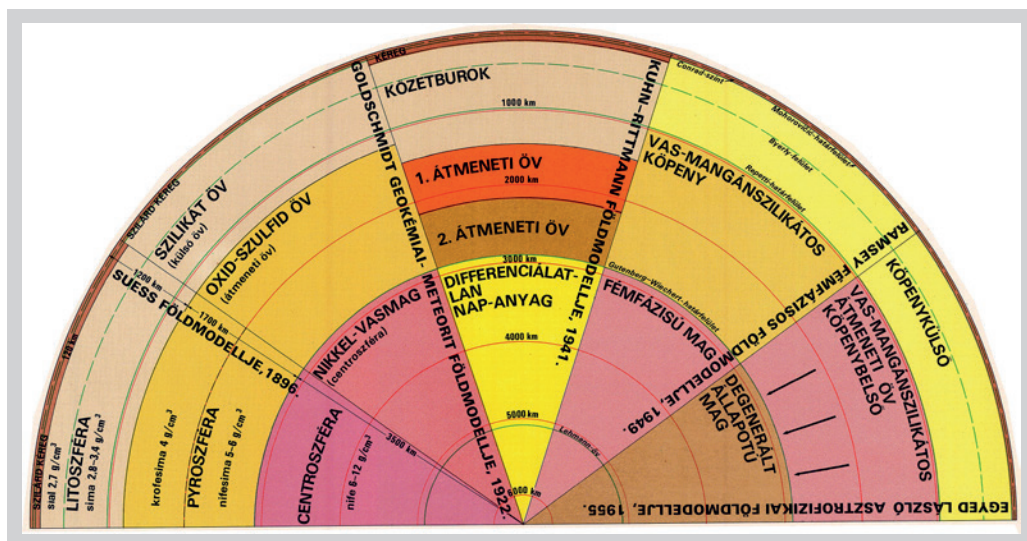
KÉREG
KŐZETBUROK
1000 km
1. ÁTMENETI ÖV
2000 km
2. ÁTMENETI ÖV
3000 km
DIFFERENCIÁLATLAN NAP-ANYAG
4000 km
5000 km
6000 km
GOLDSCHMIDT GEOKÉMIAI-METEORIT FÖLDMODELLJE, 1922.
KUHN–RITTMANN FÖLDMODELLJE, 1941.
SZILÁRD KÉREG
SZILIKÁT ÖV (külső öv)
1200 km
OXID-SZULFID ÖV (átmeneti öv)
1700 km
NIKKEL-VASMAG (centroszféra)
SUESS FÖLDMODELLJE, 1896.
120 km
SZILÁRD KÉREG sial 2,7 g/cm$^3$
LITOSZFÉRA sima 2,8–3,4 g/cm$^3$
PYROSZFÉRA
krofesima 4 g/cm$^3$
nifesima 5–6 g/cm$^3$
CENTROSZFÉRA nife 8–12 g/cm$^3$
3500 km
Conrad-szint
Mohorovičić-határfelület
Byerly-felület
Repetti-határfelület
Gutenberg–Wiechert-határfelület
Lehmann-öv
VAS-MANGÁNSZILIKÁTOS KÖPENY
FÉMFÁZISÚ MAG
RAMSEY FÉMFÁZISOS FÖLDMODELLJE, 1949.
KÖPENYKÜLSŐ
VAS-MANGÁNSZILIKÁTOS ÁTMENETI ÖV KÖPENYBELSŐ
DEGENERÁLT ÁLLAPOTÚ MAG
EGYED LÁSZLÓ ASZTROFIZIKAI FÖLDMODELLJE, 1955.